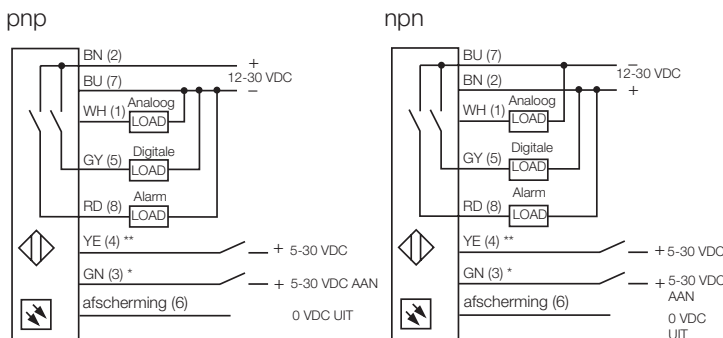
pnp

BN (2)
+
12-30 VDC
–
BU (7)
WH (1) Analoog LOAD
GY (5) Digitale LOAD
RD (8) Alarm LOAD
YE (4) **
+ 5-30 VDC
GN (3) *
+ 5-30 VDC AAN
afscherming (6)
0 VDC UIT

npn

BU (7)
–
12-30 VDC
BN (2)
+
WH (1) Analoog LOAD
GY (5) Digitale LOAD
RD (8) Alarm LOAD
YE (4) **
+ 5-30 VDC
GN (3) *
+ 5-30 VDC AAN
afscherming (6)
0 VDC UIT